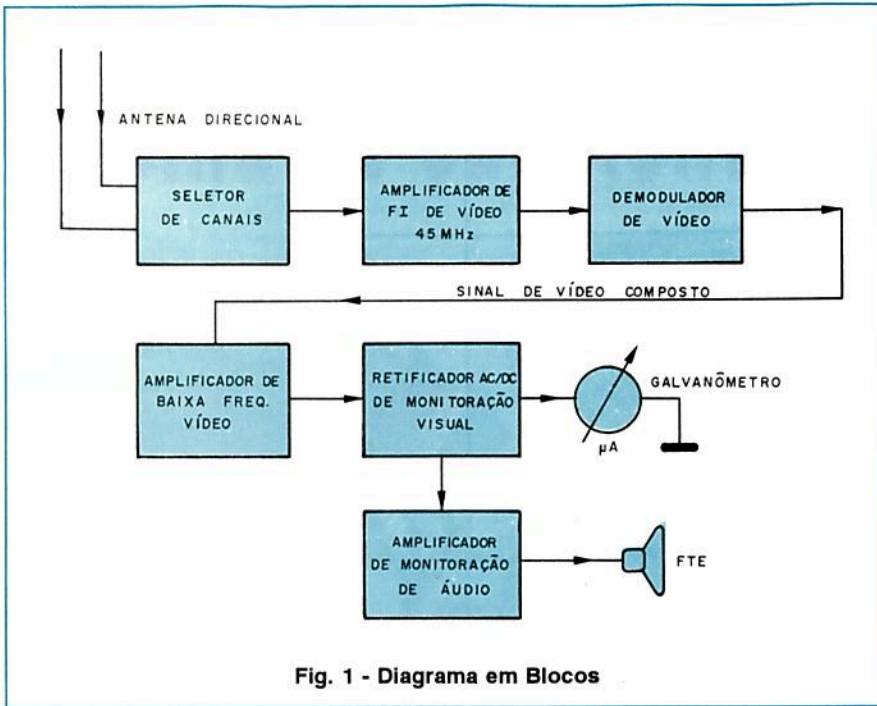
ANTENA DIRECIONAL

SELETOR DE CANAIS

AMPLIFICADOR DE FI DE VÍDEO 45 MHz

DEMODULADOR DE VÍDEO

SINAL DE VÍDEO COMPOSTO

AMPLIFICADOR DE BAIXA FREQ. VÍDEO

RETIFICADOR AC/DC DE MONITORAÇÃO VISUAL

GALVANÔMETRO

μA

AMPLIFICADOR DE MONITORAÇÃO DE ÁUDIO

FTE

Fig. 1 - Diagrama em Blocos